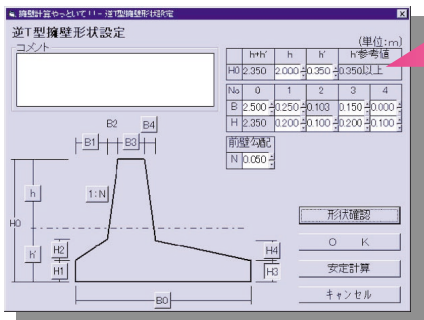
擁壁計算やっといて!! - 逆T型擁壁形状設定

逆T型擁壁形状設定

(単位:m)

コメント

| | h+h' | h | h' | h'参考値 |
|---|---|---|---|---|
| H0 | 2.350 | 2.000 | 0.350 | 0.350以上 |

| No | 0 | 1 | 2 | 3 | 4 |
|---|---|---|---|---|---|
| B | 2.500 | 0.250 | 0.100 | 0.150 | 0.000 |
| H | 2.350 | 0.200 | 0.100 | 0.200 | 0.100 |

前壁勾配

N 0.050

B2 B4 B1 B3 h 1:N H0 h' H2 H1 H4 H3 B0

形状確認

O K

安定計算

キャンセル